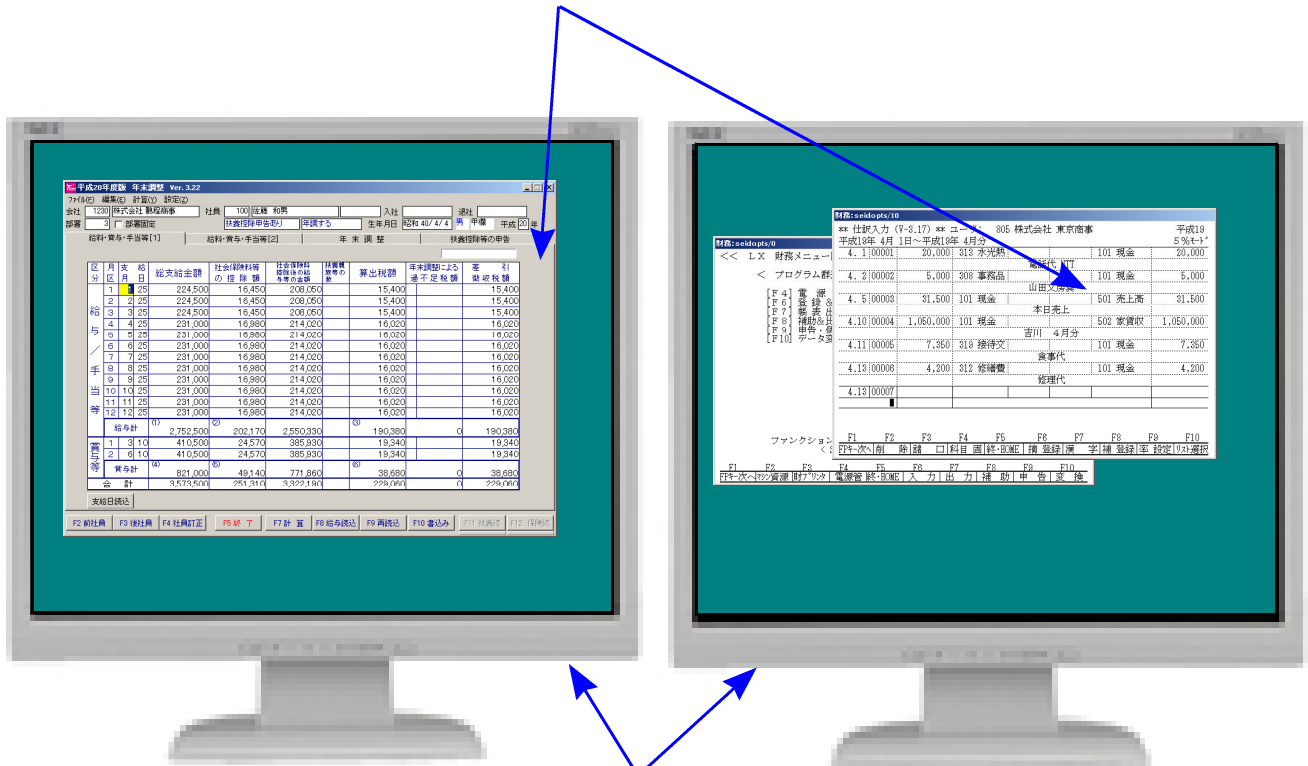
平成20年度版 年末調整 Ver. 3.22
ファイル(F) 編集(E) 計算(Y) 設定(Z)
会社 1230 株式会社 戦極商事 社員 100 佐藤 和男 入社 退社
部署 3 部署固定 扶養控除申告あり 年調する 生年月日 昭和 40/ 4/ 4 男 甲欄 平成 20 年
給料・賞与・手当等[1] 給料・賞与・手当等[2] 年末調整 扶養控除等の申告

| 区分 | 月区 | 支月 | 給日 | 総支給金額 | 社会保険料等の控除額 | 社会保険料等控除後の給与等の金額 | 扶養親族等の数 | 算出税額 | 年末調整による過不足税額 | 差引徴収税額 |
|---|---|---|---|---|---|---|---|---|---|---|
| 給与／手当等 | 1 | 1 | 25 | 224,500 | 16,450 | 208,050 | | 15,400 | | 15,400 |
| | 2 | 2 | 25 | 224,500 | 16,450 | 208,050 | | 15,400 | | 15,400 |
| | 3 | 3 | 25 | 224,500 | 16,450 | 208,050 | | 15,400 | | 15,400 |
| | 4 | 4 | 25 | 231,000 | 16,980 | 214,020 | | 16,020 | | 16,020 |
| | 5 | 5 | 25 | 231,000 | 16,980 | 214,020 | | 16,020 | | 16,020 |
| | 6 | 6 | 25 | 231,000 | 16,980 | 214,020 | | 16,020 | | 16,020 |
| | 7 | 7 | 25 | 231,000 | 16,980 | 214,020 | | 16,020 | | 16,020 |
| | 8 | 8 | 25 | 231,000 | 16,980 | 214,020 | | 16,020 | | 16,020 |
| | 9 | 9 | 25 | 231,000 | 16,980 | 214,020 | | 16,020 | | 16,020 |
| | 10 | 10 | 25 | 231,000 | 16,980 | 214,020 | | 16,020 | | 16,020 |
| | 11 | 11 | 25 | 231,000 | 16,980 | 214,020 | | 16,020 | | 16,020 |
| | 12 | 12 | 25 | 231,000 | 16,980 | 214,020 | | 16,020 | | 16,020 |
| 給与計 | | | | (1) 2,752,500 | (2) 202,170 | 2,550,330 | | (3) 190,380 | 0 | 190,380 |
| 賞与等 | 1 | 3 | 10 | 410,500 | 24,570 | 385,930 | | 19,340 | | 19,340 |
| | 2 | 6 | 10 | 410,500 | 24,570 | 385,930 | | 19,340 | | 19,340 |
| 賞与計 | | | | (4) 821,000 | (5) 49,140 | 771,860 | | (6) 38,680 | 0 | 38,680 |
| 合計 | | | | 3,573,500 | 251,310 | 3,322,190 | | 229,060 | 0 | 229,060 |

支給日読込
F2 前社員 F3 後社員 F4 社員訂正 F5 終了 F7 計算 F8 給与読込 F9 再読込 F10 書込み F11 保険読 F12 保険読

財務:seidopts/0
<< LX 財務メニュー
< プログラム群
[F4] 電 源
[F6] 登 録
[F7] 帳 表
[F8] 補助
[F9] 申告
[F10] データ
ファンクション
F1 F2 F3 F4 F5 F6 F7 F8 F10
FPキー次へ マシン資源 財プリンタ 電源管 終・HOME 入力 出力 補助 申告 変換

財務:seidopts/10
** 仕訳入力 (V-3.17) ** ユーザ: 805 株式会社 東京商事 平成19
平成19年 4月 1日～平成18年 4月分 5%モード

| 4. 1 | 00001 | 20,000 | 313 水光熱 | | 101 現金 | 20,000 |
|---|---|---|---|---|---|---|
| | | | 電話代 NTT | | | |
| 4. 2 | 00002 | 5,000 | 308 事務品 | | 101 現金 | 5,000 |
| | | | 山田文房具 | | | |
| 4. 5 | 00003 | 31,500 | 101 現金 | | 501 売上高 | 31,500 |
| | | | 本日売上 | | | |
| 4.10 | 00004 | 1,050,000 | 101 現金 | | 502 家賃収 | 1,050,000 |
| | | | 吉川 4月分 | | | |
| 4.11 | 00005 | 7,350 | 319 接待交 | | 101 現金 | 7,350 |
| | | | 食事代 | | | |
| 4.13 | 00006 | 4,200 | 312 修繕費 | | 101 現金 | 4,200 |
| | | | 修理代 | | | |
| 4.13 | 00007 | | | | | |

F1 F2 F3 F4 F5 F6 F7 F8 F9 F10
FPキー次へ 削 除 諸 口 科目 園 終・HOME 摘 登録 漢 字 補 登録 率 設定 リスト選択